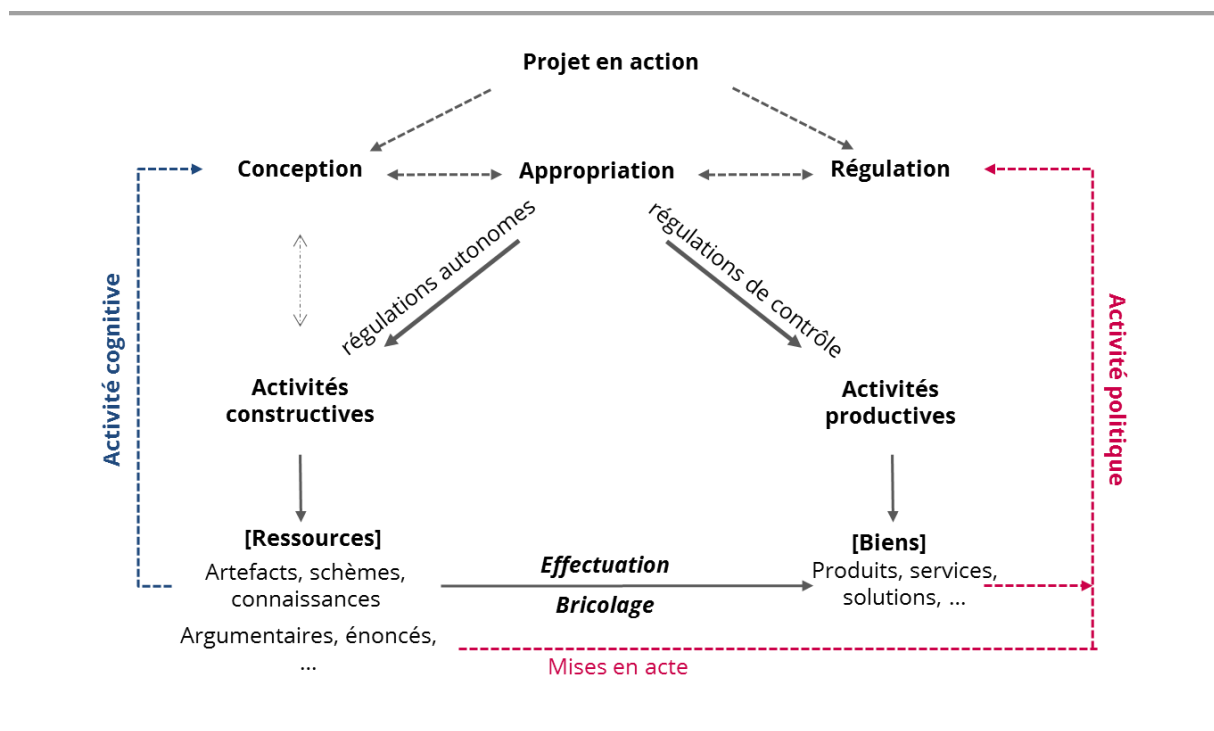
Projet en action

Conception

Appropriation

Régulation

régulations autonomes

régulations de contrôle

Activité cognitive

Activité politique

Activités constructives

Activités productives

[Ressources]
Artefacts, schèmes, connaissances
Argumentaires, énoncés, ...

Effectuation

Bricolage

[Biens]
Produits, services, solutions, ...

Mises en acte